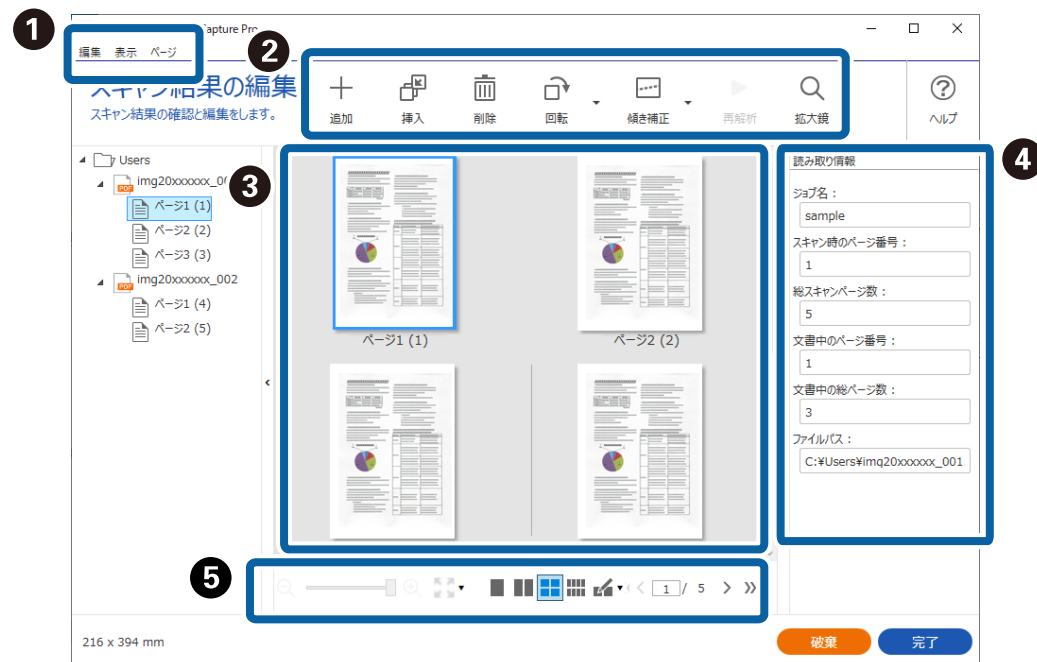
1
apture Pro
編集 表示 ページ
2
スキャン結果の編集
スキャン結果の確認と編集をします。
追加 挿入 削除 回転 傾き補正 再解析 拡大鏡
ヘルプ
Users
img20xxxxxx_0
3
ページ1 (1)
ページ2 (2)
ページ3 (3)
img20xxxxxx_002
ページ1 (4)
ページ2 (5)
ページ1 (1)
ページ2 (2)
4
読み取り情報
ジョブ名：
sample
スキャン時のページ番号：
1
総スキャンページ数：
5
文書中のページ番号：
1
文書中の総ページ数：
3
ファイルパス：
C:¥Users¥img20xxxxxx_001
5
1 / 5
216 x 394 mm
破棄
完了